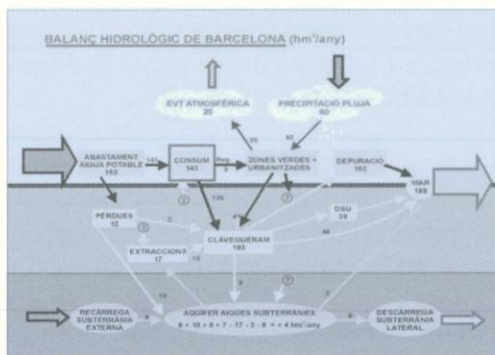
BALANÇ HIDROLÒGIC DE BARCELONA (hm³/any)

EVT ATMOSFÈRICA
20

PRECIPITACIÓ PLUJA
60

ABASTAMENT AIGUA POTABLE
153

141

CONSUM
141

ZONES VERDES + URBANITZADES

DEPURACIÓ
102

MAR
188

20

40

PÈRDUES
12

DSU
39

CLAVEGUERAM
183

EXTRACCIONS
17

RECÀRREGA SUBTERRÀNIA EXTERNA

AQÜIFER AIGÜES SUBTERRÀNIES
8 + 10 + 8 + 7 - 17 - 3 - 9 = + 4 hm³/any

DESCÀRREGA SUBTERRÀNIA LATERAL

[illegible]